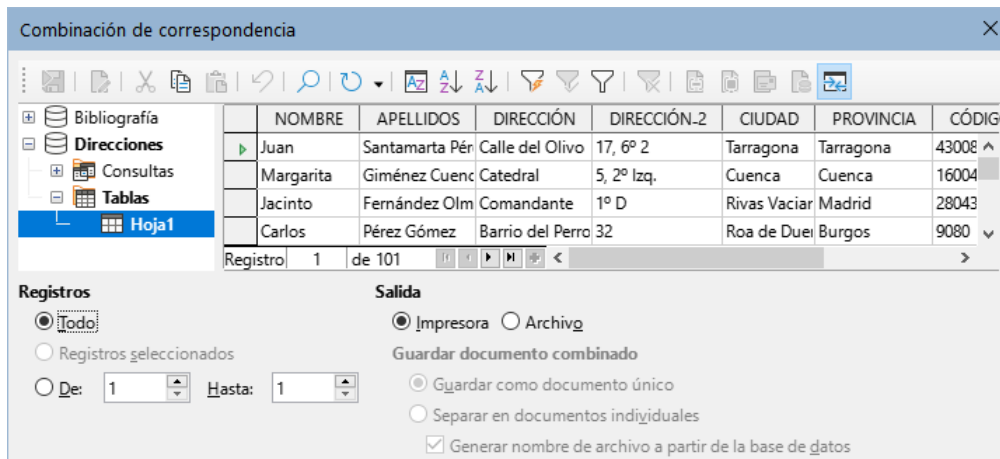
Combinación de correspondencia

Bibliografía
Direcciones
Consultas
Tablas
Hoja1

| | NOMBRE | APELLIDOS | DIRECCIÓN | DIRECCIÓN-2 | CIUDAD | PROVINCIA | CÓDIG |
|---|---|---|---|---|---|---|---|
| | Juan | Santamarta Pér | Calle del Olivo | 17, 6º 2 | Tarragona | Tarragona | 43008 |
| | Margarita | Giménez Cuenc | Catedral | 5, 2º Izq. | Cuenca | Cuenca | 16004 |
| | Jacinto | Fernández Olm | Comandante | 1º D | Rivas Vaciar | Madrid | 28043 |
| | Carlos | Pérez Gómez | Barrio del Perro | 32 | Roa de Duei | Burgos | 9080 |

Registro 1 de 101

Registros
Todo
Registros seleccionados
De: 1 Hasta: 1

Salida
Impresora Archivo
Guardar documento combinado
Guardar como documento único
Separar en documentos individuales
Generar nombre de archivo a partir de la base de datos